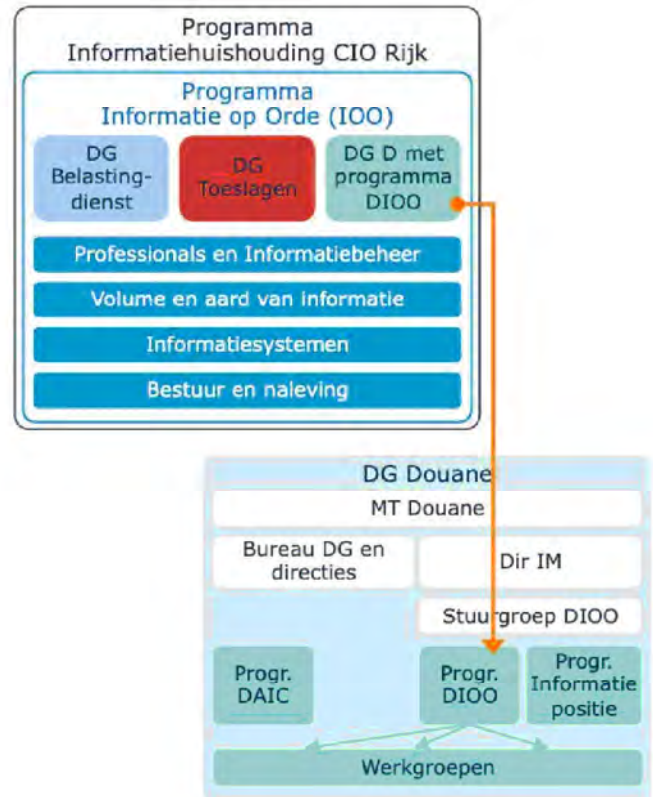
Programma
Informatiehuishouding CIO Rijk

Programma
Informatie op Orde (IOO)

DG Belastingdienst

DG Toeslagen

DG D met programma DIOO

Professionals en Informatiebeheer

Volume en aard van informatie

Informatiesystemen

Bestuur en naleving

DG Douane

MT Douane

Bureau DG en directies

Dir IM

Stuurgroep DIOO

Progr. DAIC

Progr. DIOO

Progr. Informatie positie

Werkgroepen